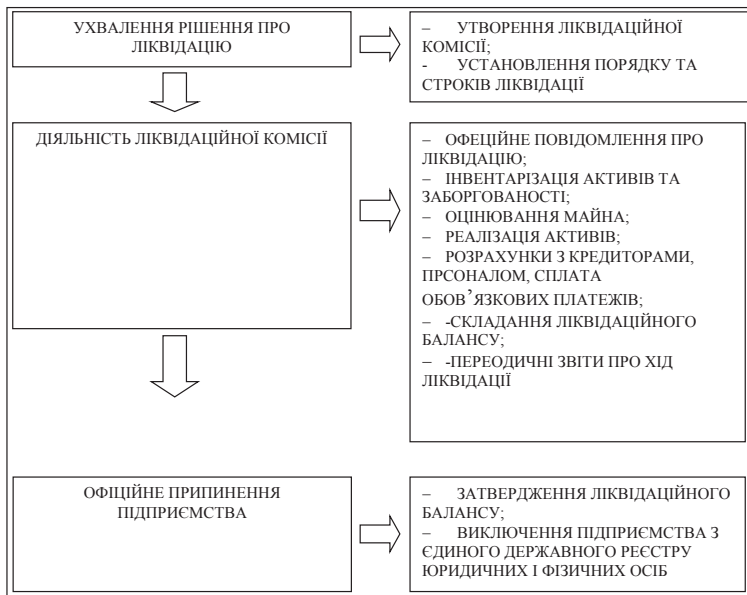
УХВАЛЕННЯ РІШЕННЯ ПРО ЛІКВІДАЦІЮ

– УТВОРЕННЯ ЛІКВІДАЦІЙНОЇ КОМІСІЇ;
- УСТАНОВЛЕННЯ ПОРЯДКУ ТА СТРОКІВ ЛІКВІДАЦІЇ

ДІЯЛЬНІСТЬ ЛІКВІДАЦІЙНОЇ КОМІСІЇ

– ОФЕЦІЙНЕ ПОВІДОМЛЕННЯ ПРО ЛІКВІДАЦІЮ;
– ІНВЕНТАРІЗАЦІЯ АКТИВІВ ТА ЗАБОРГОВАНОСТІ;
– ОЦІНЮВАННЯ МАЙНА;
– РЕАЛІЗАЦІЯ АКТИВІВ;
– РОЗРАХУНКИ З КРЕДИТОРАМИ, ПРСОНАЛОМ, СПЛАТА ОБОВ’ЯЗКОВИХ ПЛАТЕЖІВ;
– -СКЛАДАННЯ ЛІКВІДАЦІЙНОГО БАЛАНСУ;
– -ПЕРЕОДИЧНІ ЗВІТИ ПРО ХІД ЛІКВІДАЦІЇ

ОФІЦІЙНЕ ПРИПИНЕННЯ ПІДПРИЄМСТВА

– ЗАТВЕРДЖЕННЯ ЛІКВІДАЦІЙНОГО БАЛАНСУ;
– ВИКЛЮЧЕННЯ ПІДПРИЄМСТВА З ЄДИНОГО ДЕРЖАВНОГО РЕЄСТРУ ЮРИДИЧНИХ І ФІЗИЧНИХ ОСІБ